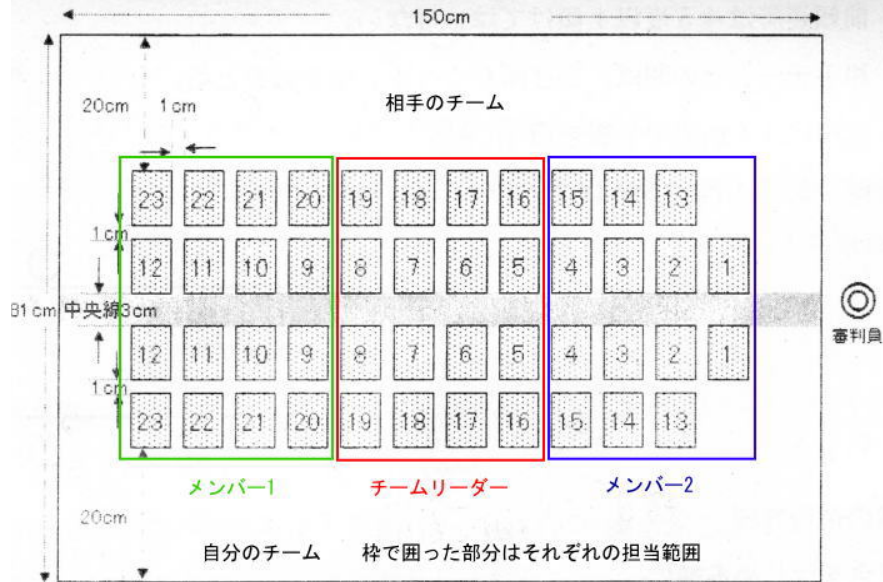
150cm

20cm 1cm

相手のチーム

| 23 | 22 | 21 | 20 | 19 | 18 | 17 | 16 | 15 | 14 | 13 | |
|---|---|---|---|---|---|---|---|---|---|---|---|
| 12 | 11 | 10 | 9 | 8 | 7 | 6 | 5 | 4 | 3 | 2 | 1 |
| 12 | 11 | 10 | 9 | 8 | 7 | 6 | 5 | 4 | 3 | 2 | 1 |
| 23 | 22 | 21 | 20 | 19 | 18 | 17 | 16 | 15 | 14 | 13 | |

1cm

81cm 中央線3cm

1cm

審判員

メンバー1 チームリーダー メンバー2

20cm

自分のチーム 枠で囲った部分はそれぞれの担当範囲